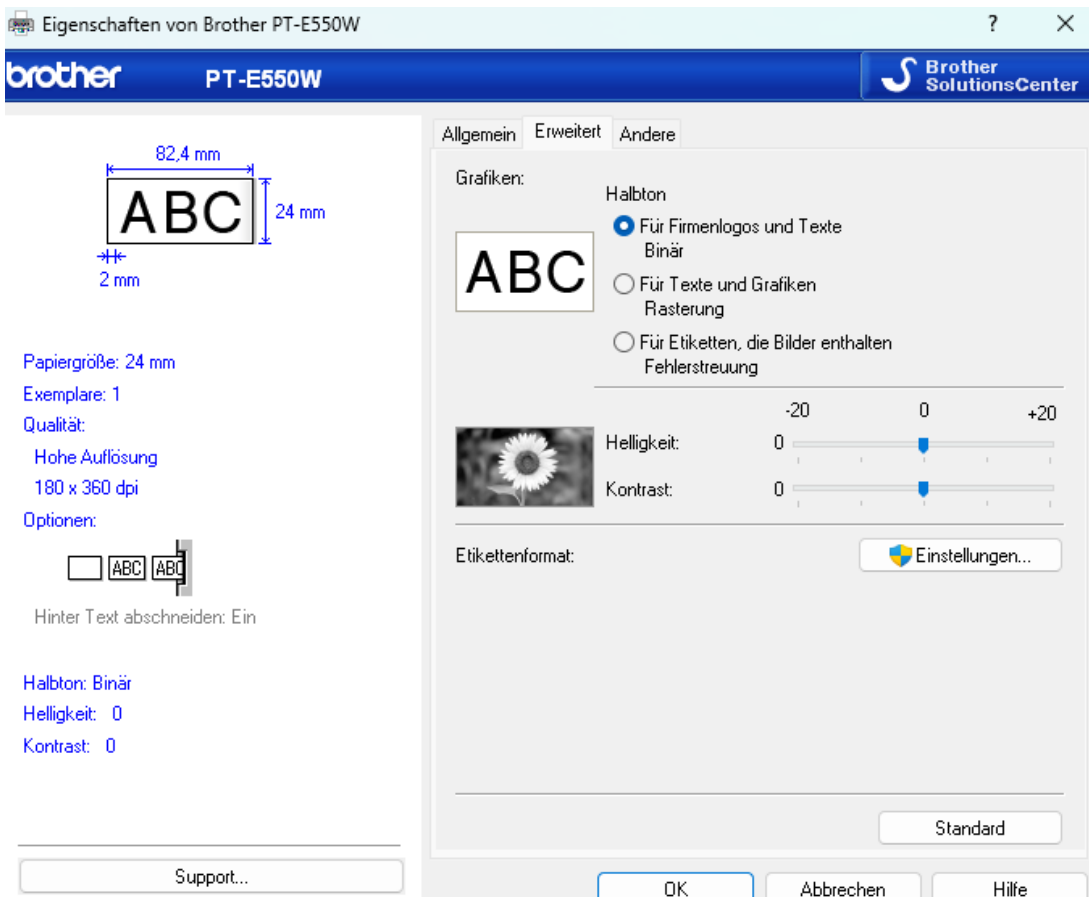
Eigenschaften von Brother PT-E550W

?

×

brother PT-E550W

Brother SolutionsCenter

82,4 mm

ABC

24 mm

2 mm

Papiergröße: 24 mm

Exemplare: 1

Qualität:

Hohe Auflösung

180 x 360 dpi

Optionen:

ABC ABC

Hinter Text abschneiden: Ein

Halbton: Binär

Helligkeit: 0

Kontrast: 0

Support...

Allgemein Erweitert Andere

Grafiken:

ABC

Halbton

Für Firmenlogos und Texte Binär

Für Texte und Grafiken Rasterung

Für Etiketten, die Bilder enthalten Fehlerstreuung

-20 0 +20

Helligkeit: 0

Kontrast: 0

Etikettenformat:

Einstellungen...

Standard

OK

Abbrechen

Hilfe